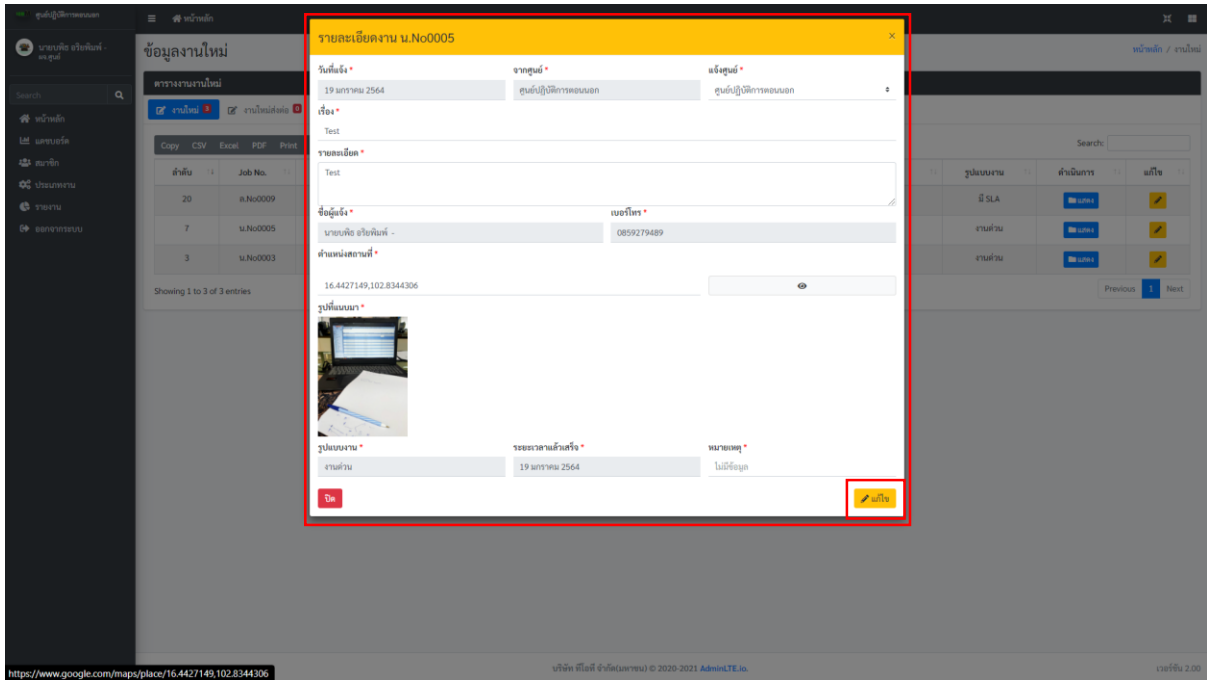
ศูนย์ปฏิบัติการตอนนอก

หน้าหลัก

นายบพิธ อริยพิมพ์ - ศร.ศูนย์

Search

หน้าหลัก

แดชบอร์ด

สมาชิก

ประเภทงาน

รายงาน

ออกจากระบบ

ข้อมูลงานใหม่

หน้าหลัก / งานใหม่

ตารางงานงานใหม่

งานใหม่ 3

งานใหม่ส่งต่อ 0

Copy CSV Excel PDF Print

Search:

| ลำดับ | Job No. | | รูปแบบงาน | ดำเนินการ | แก้ไข |
|---|---|---|---|---|---|
| 20 | ส.No0009 | | มี SLA | แสดง | |
| 7 | น.No0005 | | งานด่วน | แสดง | |
| 3 | น.No0003 | | งานด่วน | แสดง | |

Showing 1 to 3 of 3 entries

Previous 1 Next

รายละเอียดงาน น.No0005

×

วันที่แจ้ง *
19 มกราคม 2564

จากศูนย์ *
ศูนย์ปฏิบัติการตอนนอก

แจ้งศูนย์ *
ศูนย์ปฏิบัติการตอนนอก

เรื่อง *
Test

รายละเอียด *
Test

ชื่อผู้แจ้ง *
นายบพิธ อริยพิมพ์ -

เบอร์โทร *
0859279489

ตำแหน่งสถานที่ *
16.4427149,102.8344306

รูปที่แนบมา *

รูปแบบงาน *
งานด่วน

ระยะเวลาแล้วเสร็จ *
19 มกราคม 2564

หมายเหตุ *
ไม่มีข้อมูล

ปิด

แก้ไข

https://www.google.com/maps/place/16.4427149,102.8344306

บริษัท ดีไอที จำกัด(มหาชน) © 2020-2021 AdminLTE.io.

เวอร์ชั่น 2.00